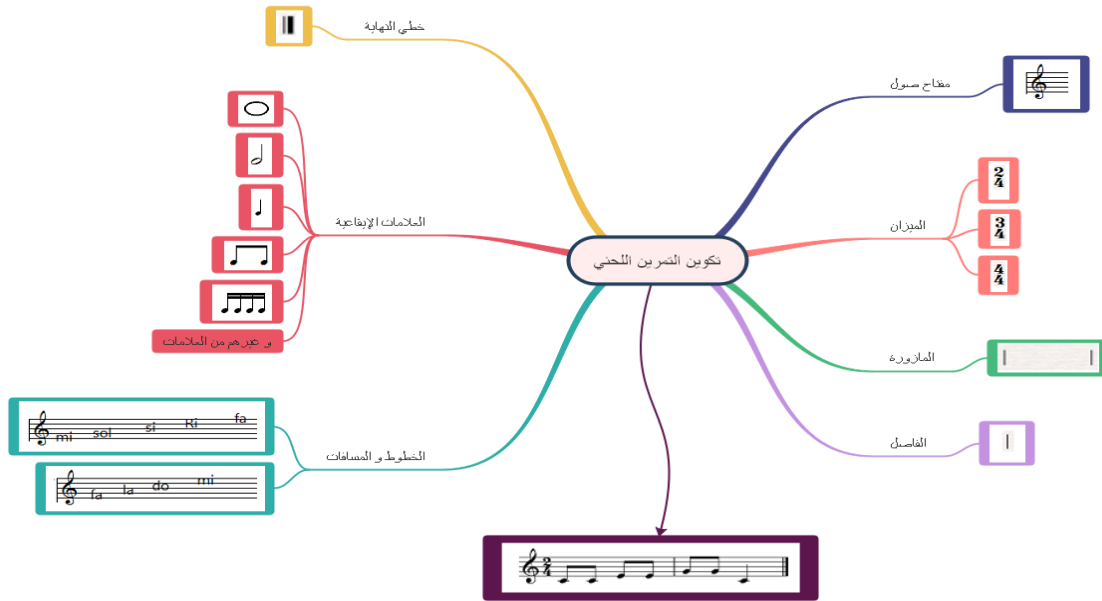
تكوين التمرين اللّحني

خطي النهاية

مفتاح صول

الميزان

$\frac{2}{4}$

$\frac{3}{4}$

$\frac{4}{4}$

المازورة

الفاصل

العلامات الإيقاعية

و غيرهم من العلامات

الخطوط و المسافات

mi sol si Ri fa

fa la do mi